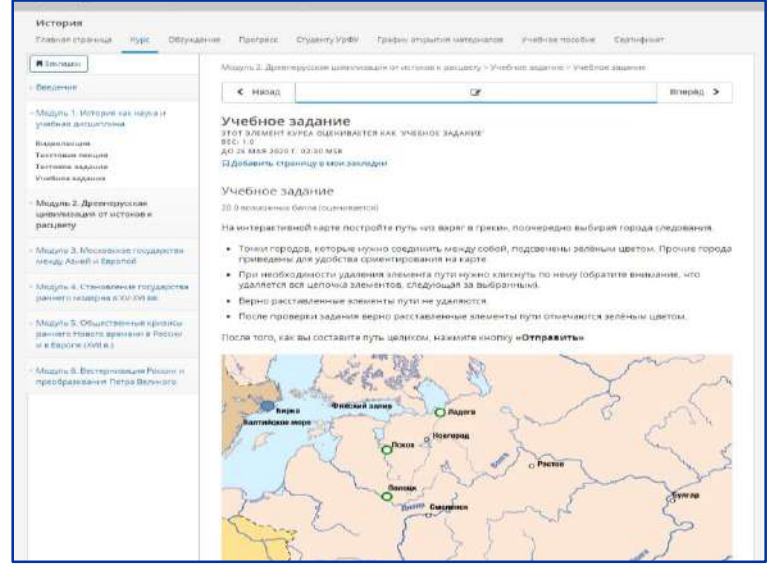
История
Главная страница Курс Обсуждение Прогресс Студенту УрФУ График открытия материалов Учебное пособие Сертификат

Закладки

Введение

Модуль 1. История как наука и учебная дисциплина
Видеолекция
Текстовая лекция
Тестовое задание
Учебное задание

Модуль 2. Древнерусская цивилизация от истоков к расцвету

Модуль 3. Московское государство между Азией и Европой

Модуль 4. Становление государства раннего модерна в XV-XVI вв.

Модуль 5. Общественные кризисы раннего Нового времени в России и в Европе (XVII в.)

Модуль 6. Вестернизация России и преобразования Петра Великого

Модуль 2. Древнерусская цивилизация от истоков к расцвету > Учебное задание > Учебное задание

< Назад Вперёд >

Учебное задание
ЭТОТ ЭЛЕМЕНТ КУРСА ОЦЕНИВАЕТСЯ КАК 'УЧЕБНОЕ ЗАДАНИЕ'
ВЕС: 1.0
ДО 26 МАЯ 2020 Г. 03:30 MSK
Добавить страницу в мои закладки

Учебное задание
20.0 возможных балла (оценивается)

На интерактивной карте постройте путь «из варяг в греки», поочередно выбирая города следования.

• Точки городов, которые нужно соединить между собой, подсвечены зелёным цветом. Прочие города приведены для удобства ориентирования на карте
• При необходимости удаления элемента пути нужно кликнуть по нему (обратите внимание, что удаляется вся цепочка элементов, следующая за выбранным).
• Верно расставленные элементы пути не удаляются.
• После проверки задания верно расставленные элементы пути отмечаются зелёным цветом.

После того, как вы составите путь целиком, нажмите кнопку «Отправить»

Бирка
Балтийское море
Финский залив
Ладога
Новгород
Псков
Ростов
Полоцк
Смоленск
Булгар